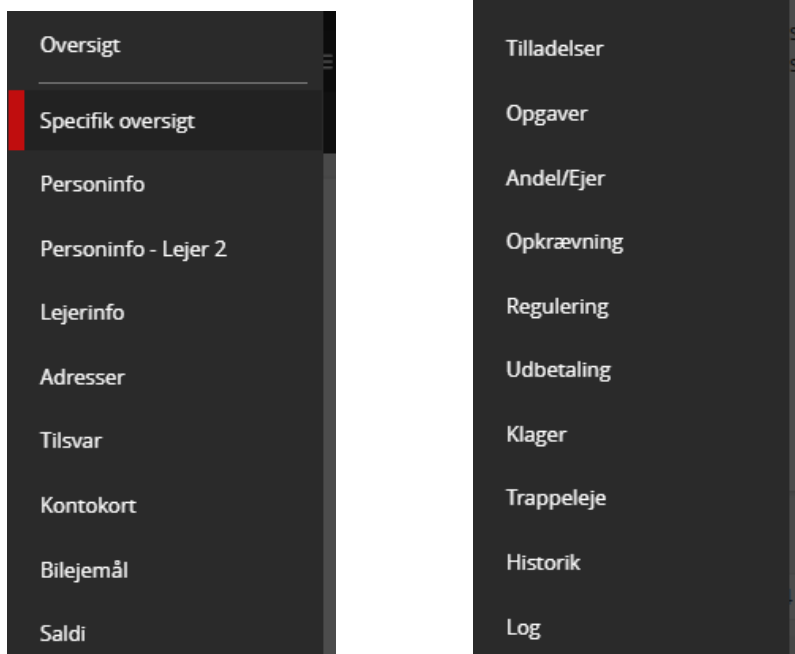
Oversigt

Specifik oversigt

Personinfo

Personinfo - Lejer 2

Lejerinfo

Adresser

Tilsvar

Kontokort

Bilejemål

Saldi

Tilladelser

Opgaver

Andel/Ejer

Opkrævning

Regulering

Udbetaling

Klager

Trappeleje

Historik

Log